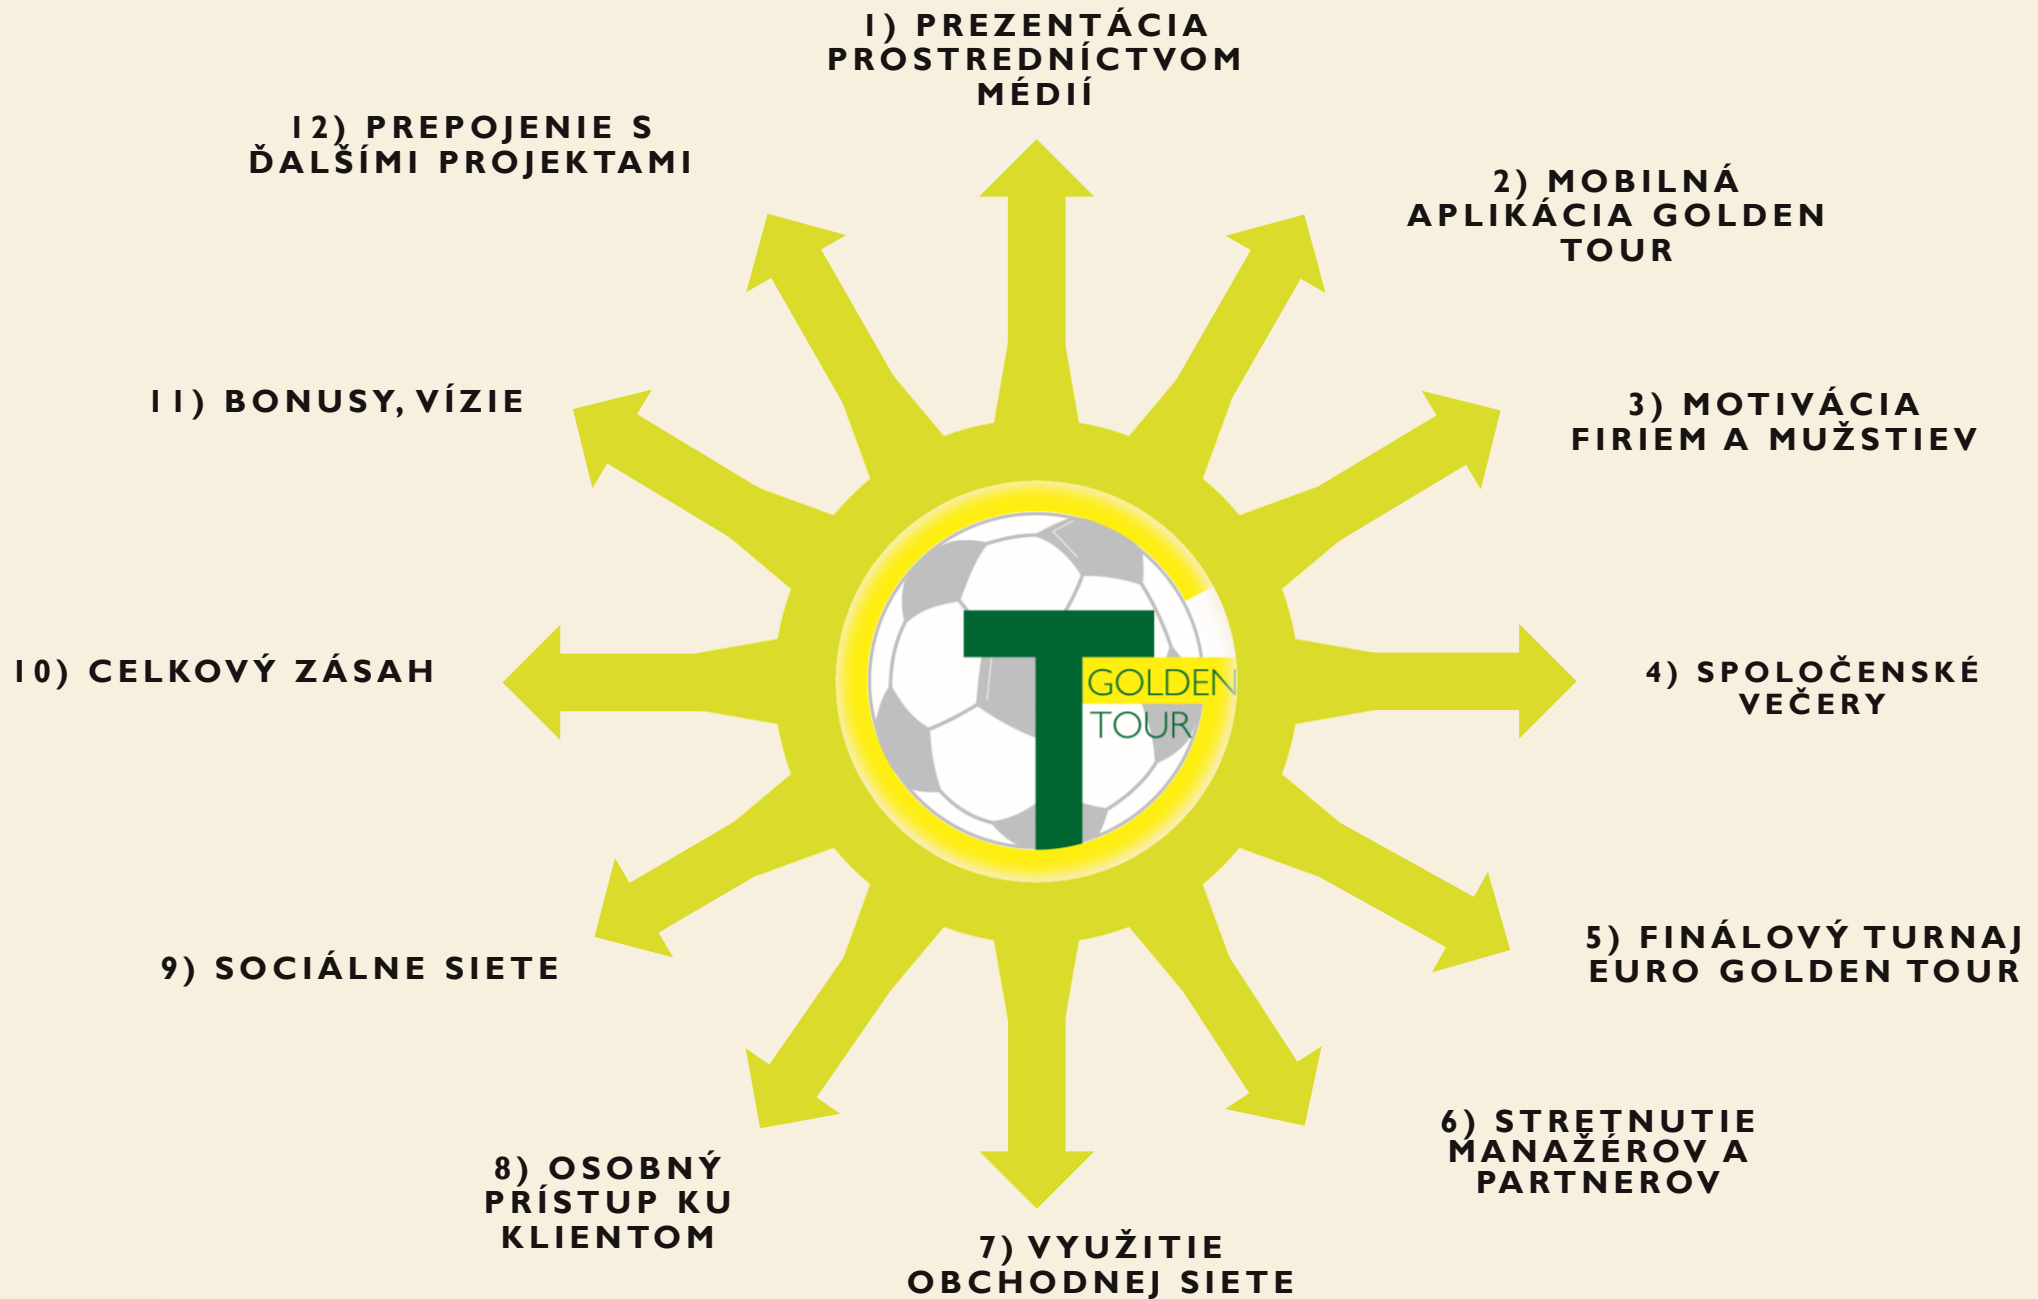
1) PREZENTÁCIA PROSTREDNÍCTVOM MÉDIÍ

2) MOBILNÁ APLIKÁCIA GOLDEN TOUR

3) MOTIVÁCIA FIRIEM A MUŽSTIEV

4) SPOLOČENSKÉ VEČERY

5) FINÁLOVÝ TURNAJ EURO GOLDEN TOUR

6) STRETNUTIE MANAŽÉROV A PARTNEROV

7) VYUŽITIE OBCHODNEJ SIETE

8) OSOBNÝ PRÍSTUP KU KLIENTOM

9) SOCIÁLNE SIETE

10) CELKOVÝ ZÁSAH

11) BONUSY, VÍZIE

12) PREPOJENIE S ĎALŠÍMI PROJEKTAMI

T GOLDEN TOUR